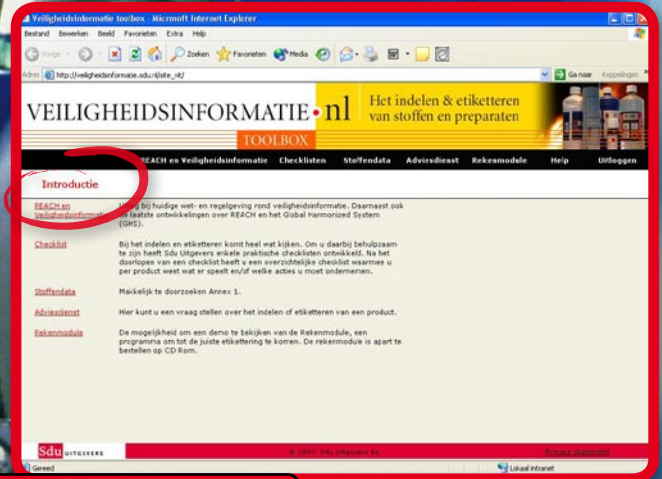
Veiligheidsinformatie toolbox - Microsoft Internet Explorer

Bestand Bewerken Beeld Favorieten Extra Help

Vorige Zoeken Favorieten Media

Adres http://veiligheidsinformatie.sdu.nl/site_nl/ Ga naar Koppelingen

VEILIGHEIDSINFORMATIE.nl TOOLBOX Het indelen & etiketteren van stoffen en preparaten

REACH en Veiligheidsinformatie Checklisten Stoffendata Adviesdienst Rekenmodule Help Uitloggen

Introductie

REACH en Veiligheidsinformat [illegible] bij huidige wet- en regelgeving rond veiligheidsinformatie. Daarnaast ook de laatste ontwikkelingen over REACH en het Global Harmonized System (GHS).

Checklist Bij het indelen en etiketteren komt heel wat kijken. Om u daarbij behulpzaam te zijn heeft Sdu Uitgevers enkele praktische checklisten ontwikkeld. Na het doorlopen van een checklist heeft u een overzichtelijke checklist waarmee u per product weet wat er speelt en/of welke acties u moet ondernemen.

Stoffendata Makkelijk te doorzoeken Annex 1.

Adviesdienst Hier kunt u een vraag stellen over het indelen of etiketteren van een product.

Rekenmodule De mogelijkheid om een demo te bekijken van de Rekenmodule, een programma om tot de juiste etikettering te komen. De rekenmodule is apart te bestellen op CD Rom.

Sdu UITGEVERS © 2007, Sdu Uitgevers bv Privacy statement

Gereed Lokaal intranet